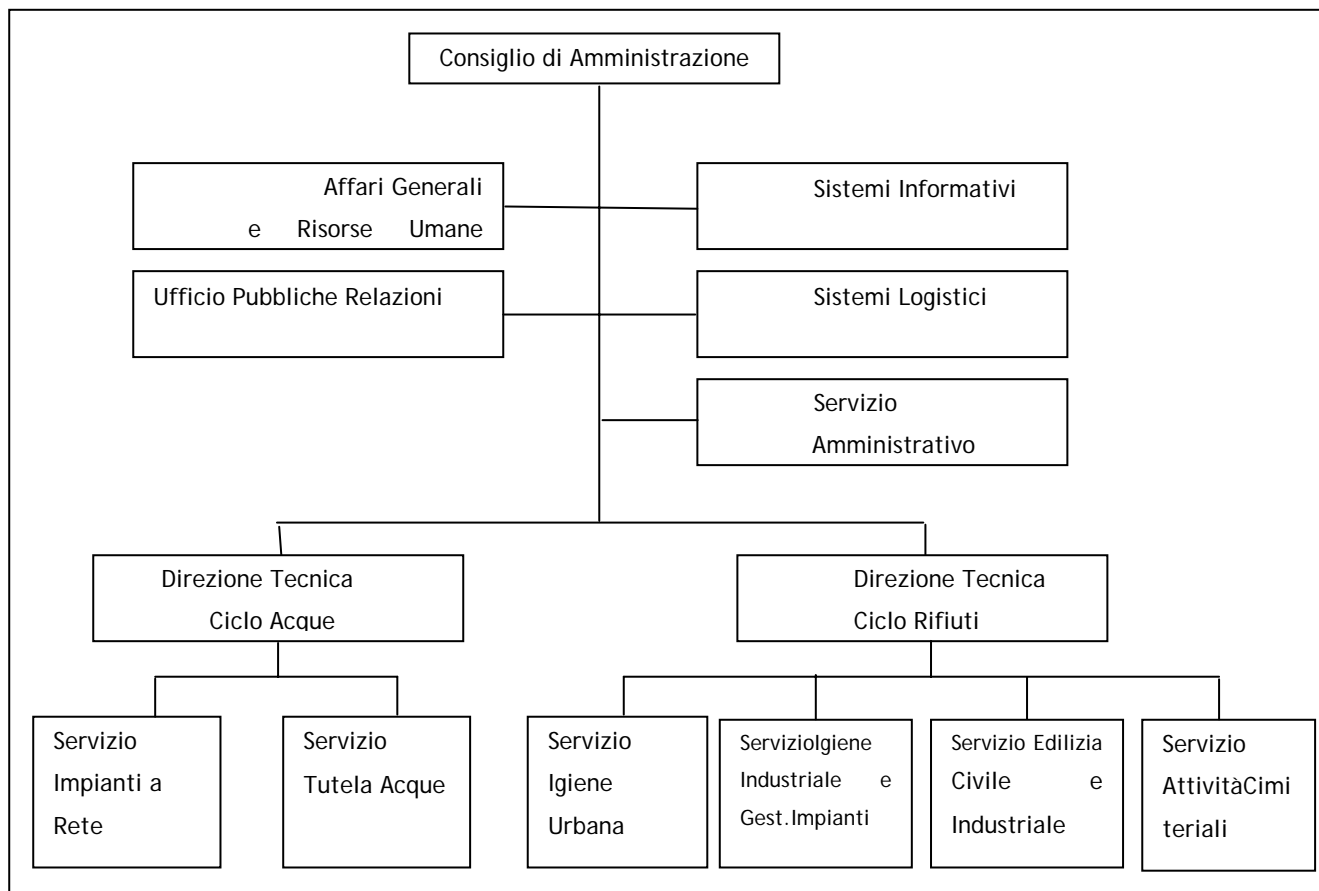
Consiglio di Amministrazione

Affari Generali e Risorse Umane

Sistemi Informativi

Ufficio Pubbliche Relazioni

Sistemi Logistici

Servizio Amministrativo

Direzione Tecnica Ciclo Acque

Direzione Tecnica Ciclo Rifiuti

Servizio Impianti a Rete

Servizio Tutela Acque

Servizio Igiene Urbana

ServizioIgiene Industriale e Gest.Impianti

Servizio Edilizia Civile e Industriale

Servizio AttivitàCimiteriali